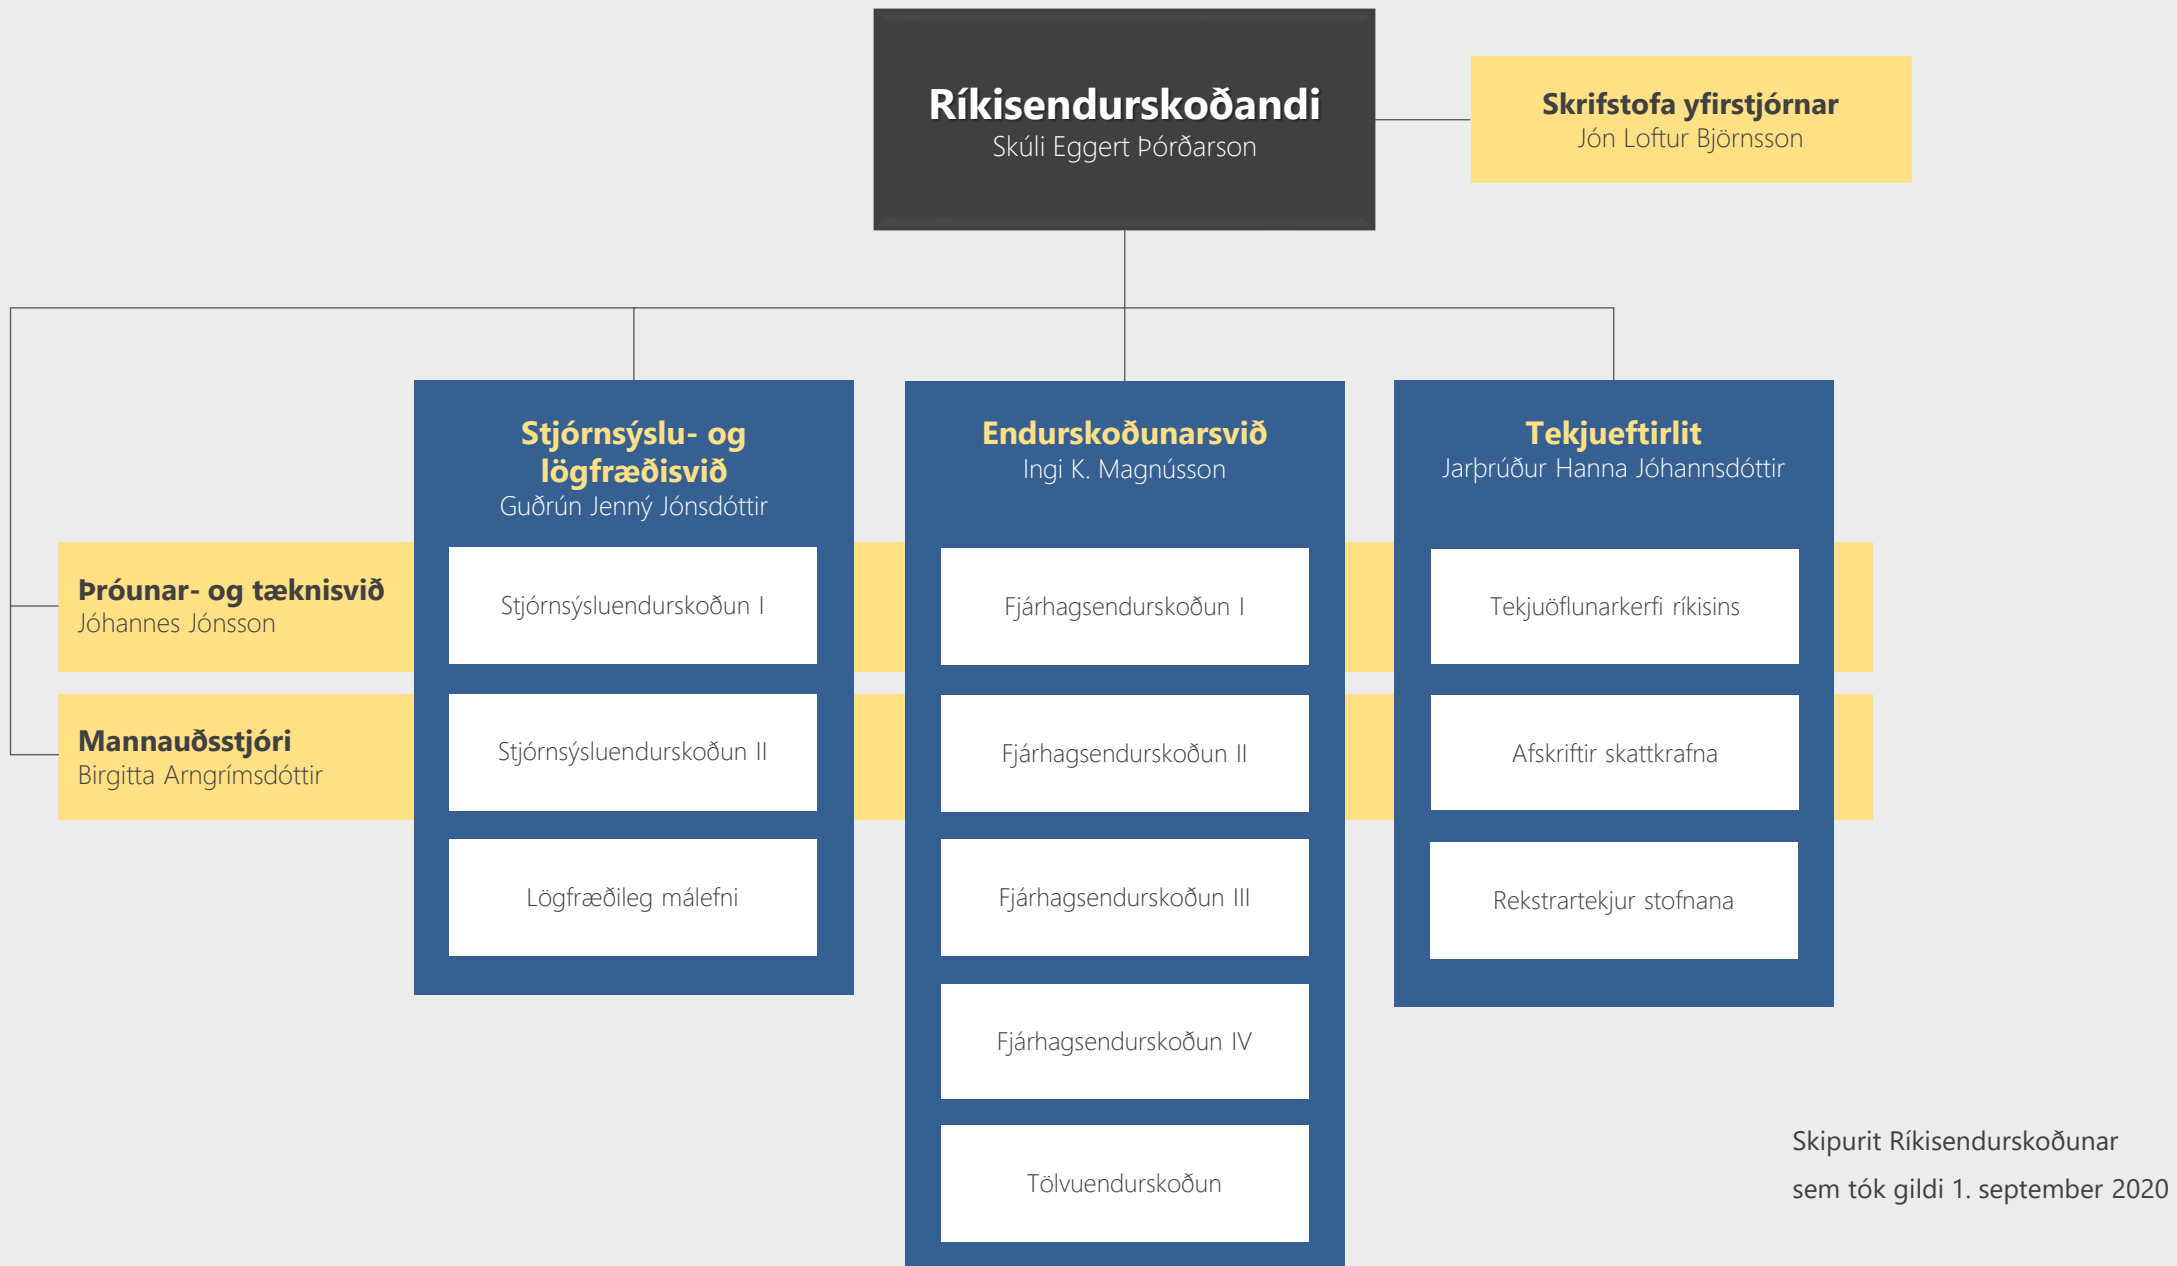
Ríkisendurskoðandi
Skúli Eggert Þórðarson

Skrifstofa yfirstjórnar
Jón Loftur Björnsson

Stjórnsýslu- og lögfræðisvið
Guðrún Jenný Jónsdóttir

Stjórnsýsluendurskoðun I

Stjórnsýsluendurskoðun II

Lögfræðileg málefni

Endurskoðunarsvið
Ingi K. Magnússon

Fjárhagsendurskoðun I

Fjárhagsendurskoðun II

Fjárhagsendurskoðun III

Fjárhagsendurskoðun IV

Tölvuendurskoðun

Tekjueftirlit
Jarþrúður Hanna Jóhannsdóttir

Tekjuöflunarkerfi ríkisins

Afskriftir skattkrafna

Rekstrartekjur stofnana

Þróunar- og tæknisvið
Jóhannes Jónsson

Mannauðsstjóri
Birgitta Arngrímsdóttir

Skipurit Ríkisendurskoðunar
sem tók gildi 1. september 2020